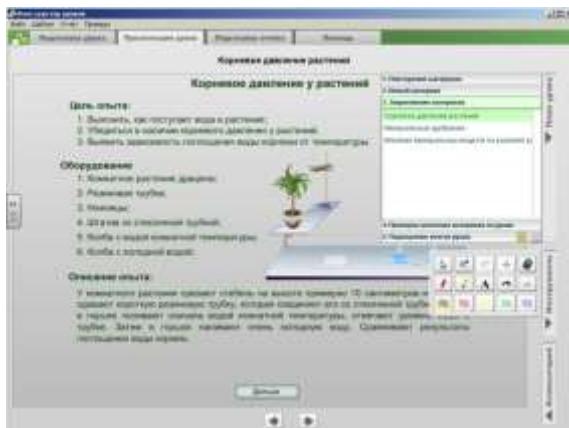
Корневое давление растений

Корневое давление у растений

Цель опыта:

1. Выяснить, как поступает вода в растение;
2. Убедиться в наличии корневого давления у растений;
3. Выявить зависимость поступления воды корнем от температуры.

Оборудование

1. Комнатное растение, дерево;
2. Резиновая трубка;
3. Ножницы;
4. Штатив со стеклянной трубкой;
5. Колба с водой комнатной температуры;
6. Колба с холодной водой.

Описание опыта:

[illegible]

Далее

Корневое давление растений

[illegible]